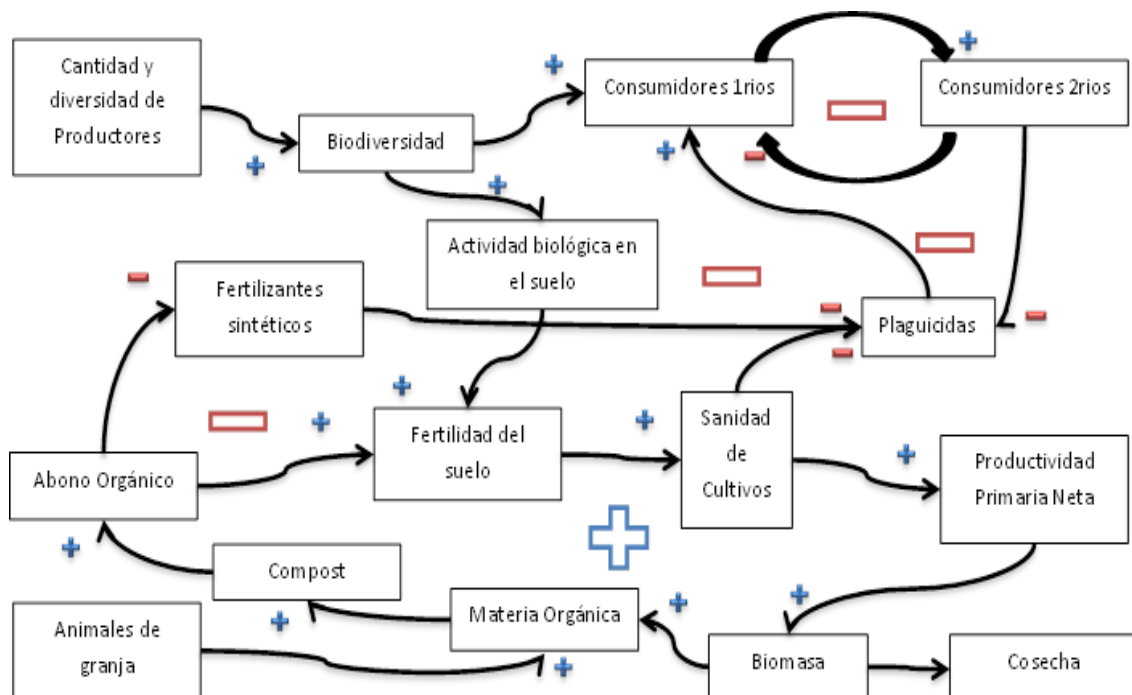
Cantidad y diversidad de Productores

+

Biodiversidad

+

Consumidores 1rios

+

Consumidores 2rios

+

+

Actividad biológica en el suelo

Fertilizantes sintéticos

Plaguicidas

+

Fertilidad del suelo

+

Sanidad de Cultivos

+

Productividad Primaria Neta

Abono Orgánico

+

+

Compost

+

Materia Orgánica

+

+

Animales de granja

+

Biomasa

Cosecha